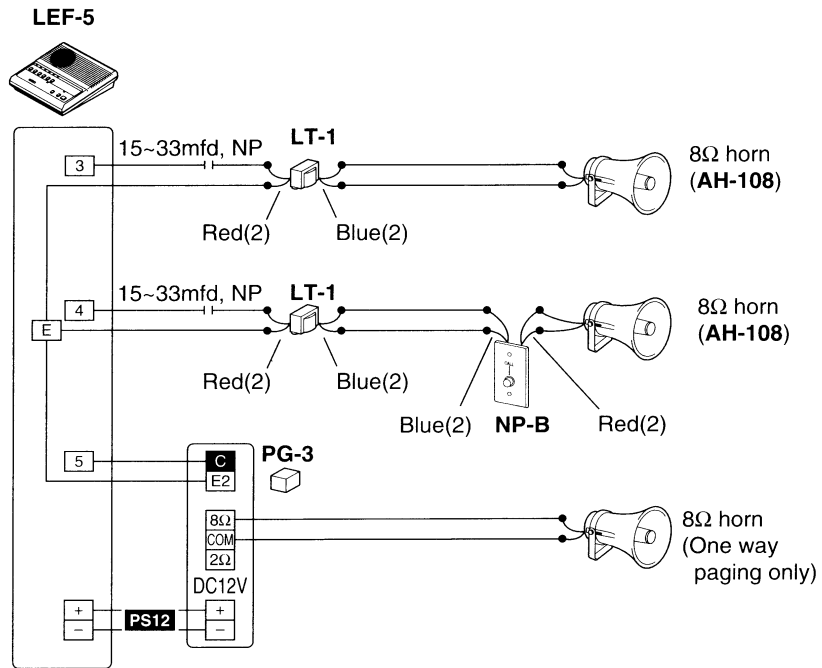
LEF-5

3
15~33mfd, NP
LT-1
Red(2)
Blue(2)
8Ω horn (**AH-108**)

E
4
15~33mfd, NP
LT-1
Red(2)
Blue(2)
Blue(2)
NP-B
Red(2)
8Ω horn (**AH-108**)

5
C
E2
PG-3

8Ω
COM
2Ω
DC12V
8Ω horn (One way paging only)

+
−
PS12
+
−